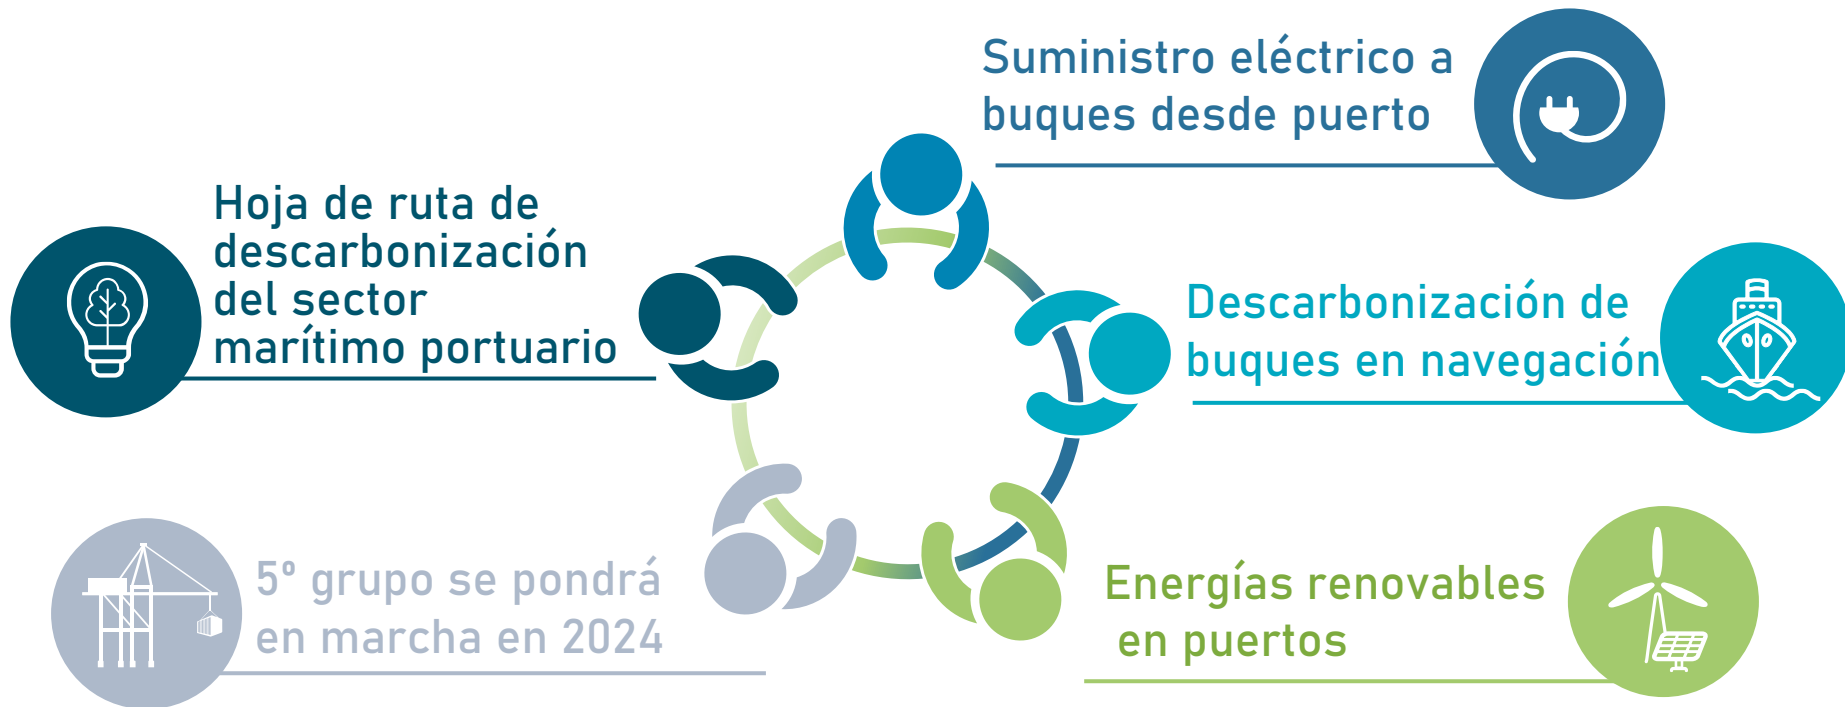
Suministro eléctrico a buques desde puerto

Hoja de ruta de descarbonización del sector marítimo portuario

Descarbonización de buques en navegación

5º grupo se pondrá en marcha en 2024

Energías renovables en puertos